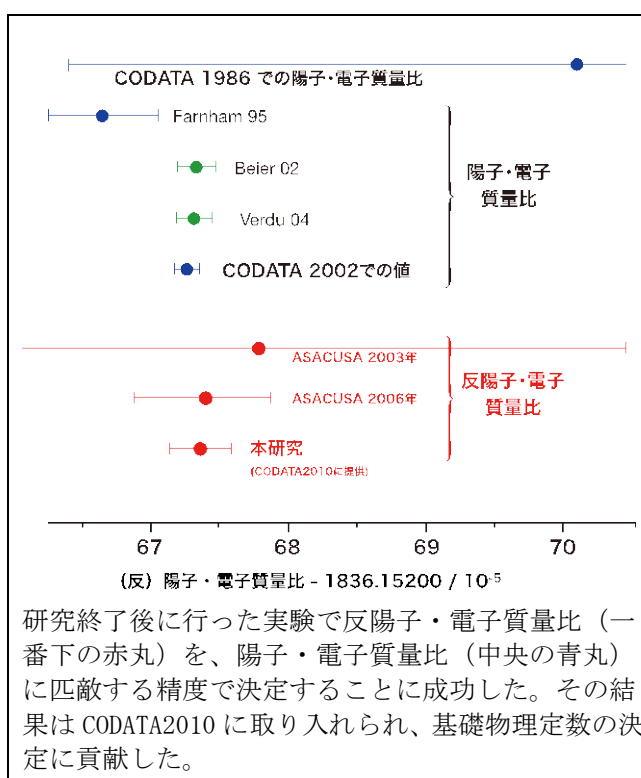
CODATA 1986 での陽子・電子質量比

Farnham 95

Beier 02

Verdu 04

CODATA 2002での値

陽子・電子質量比

ASACUSA 2003年

ASACUSA 2006年

本研究

(CODATA2010に提供)

反陽子・電子質量比

67 68 69 70

(反) 陽子・電子質量比 - 1836.15200 / $10^{-5}$

研究終了後に行った実験で反陽子・電子質量比（一番下の赤丸）を、陽子・電子質量比（中央の青丸）に匹敵する精度で決定することに成功した。その結果はCODATA2010に取り入れられ、基礎物理定数の決定に貢献した。